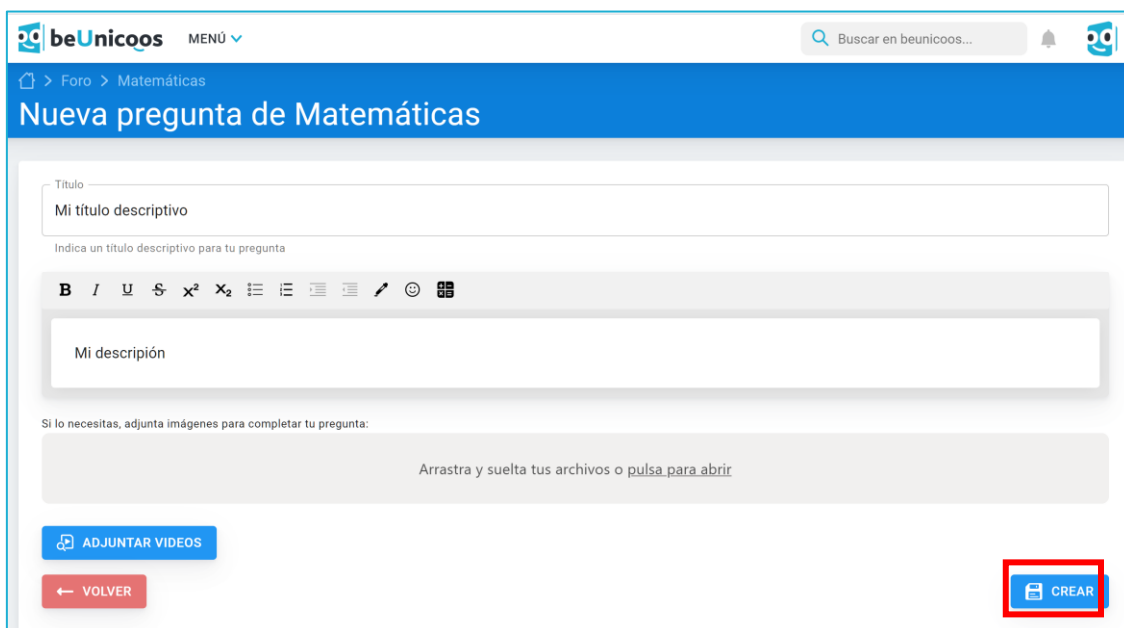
beUnicoos MENÚ

Buscar en beunicoos...

> Foro > Matemáticas

Nueva pregunta de Matemáticas

Título

Mi título descriptivo

Indica un título descriptivo para tu pregunta

B I U S $x^2$ $x_2$

Mi descripción

Si lo necesitas, adjunta imágenes para completar tu pregunta:

Arrastra y suelta tus archivos o pulsa para abrir

ADJUNTAR VIDEOS

← VOLVER

CREAR